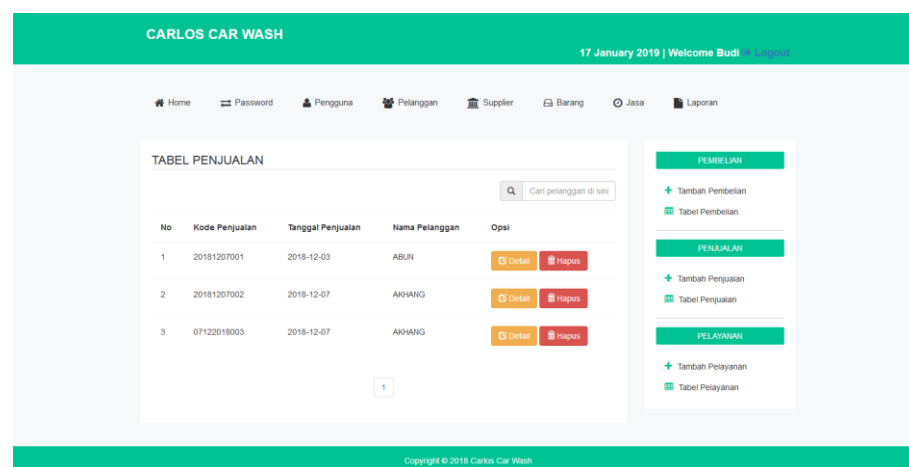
CARLOS CAR WASH

17 January 2019 | Welcome Budi Logout

Home Password Pengguna Pelanggan Supplier Barang Jasa Laporan

TABEL PENJUALAN

Cari pelanggan di sini

| No | Kode Penjualan | Tanggal Penjualan | Nama Pelanggan | Opsi |
|---|---|---|---|---|
| 1 | 20181207001 | 2018-12-03 | ABUN | Detail Hapus |
| 2 | 20181207002 | 2018-12-07 | AKHANG | Detail Hapus |
| 3 | 07122018003 | 2018-12-07 | AKHANG | Detail Hapus |

1

PEMBELIAN

Tambah Pembelian

Tabel Pembelian

PENJUALAN

Tambah Penjualan

Tabel Penjualan

PELAYANAN

Tambah Pelayanan

Tabel Pelayanan

Copyright © 2018 Carlos Car Wash